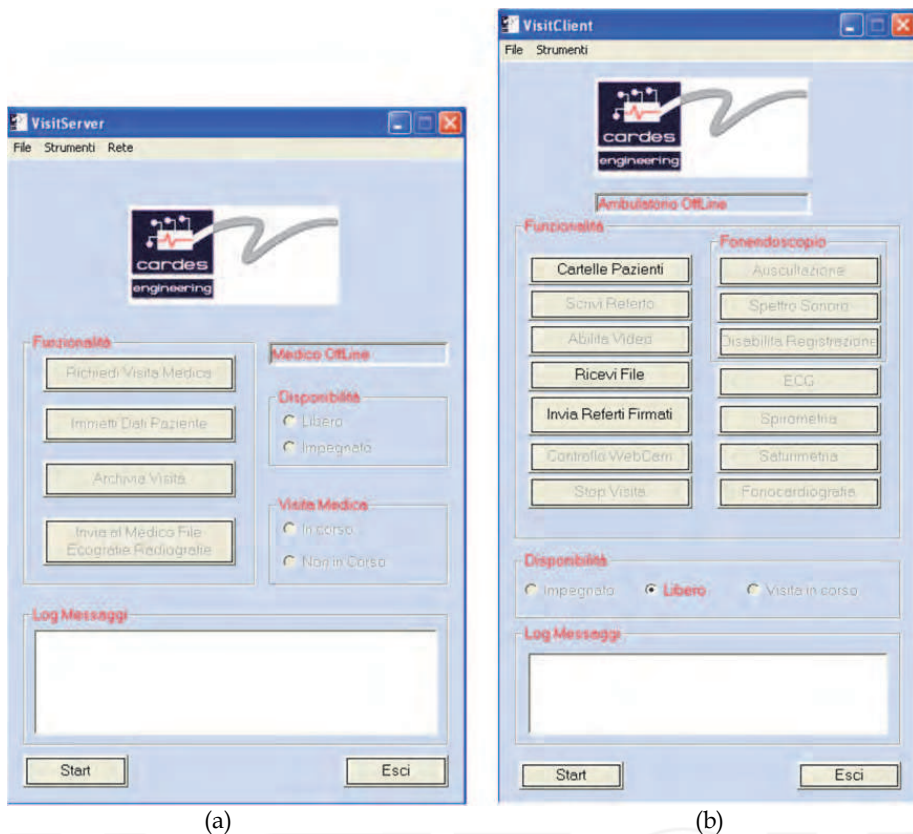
VisitServer

File Strumenti Rete

cardes engineering

Funzionalità

Richiedi Visita Medica

Immetti Dati Paziente

Archivia Visita

Invia al Medico File Ecografie Radiografie

Medico OffLine

Disponibilità

Libero

Impegnato

Visita Medica

In corso

Non in Corso

Log Messaggi

Start

Esci

(a)

VisitClient

File Strumenti

cardes engineering

Ambulatorio OffLine

Funzionalità

Cartelle Pazienti

Scrivi Referto

Abilita Video

Ricevi File

Invia Referti Firmati

Controllo WebCam

Stop Visita

Fonendoscopio

Auscultazione

Spettro Sonoro

Disabilita Registrazione

ECG

Spirometria

Saturimetria

Fonocardiografia

Disponibilità

Impegnato

Libero

Visita in corso

Log Messaggi

Start

Esci

(b)